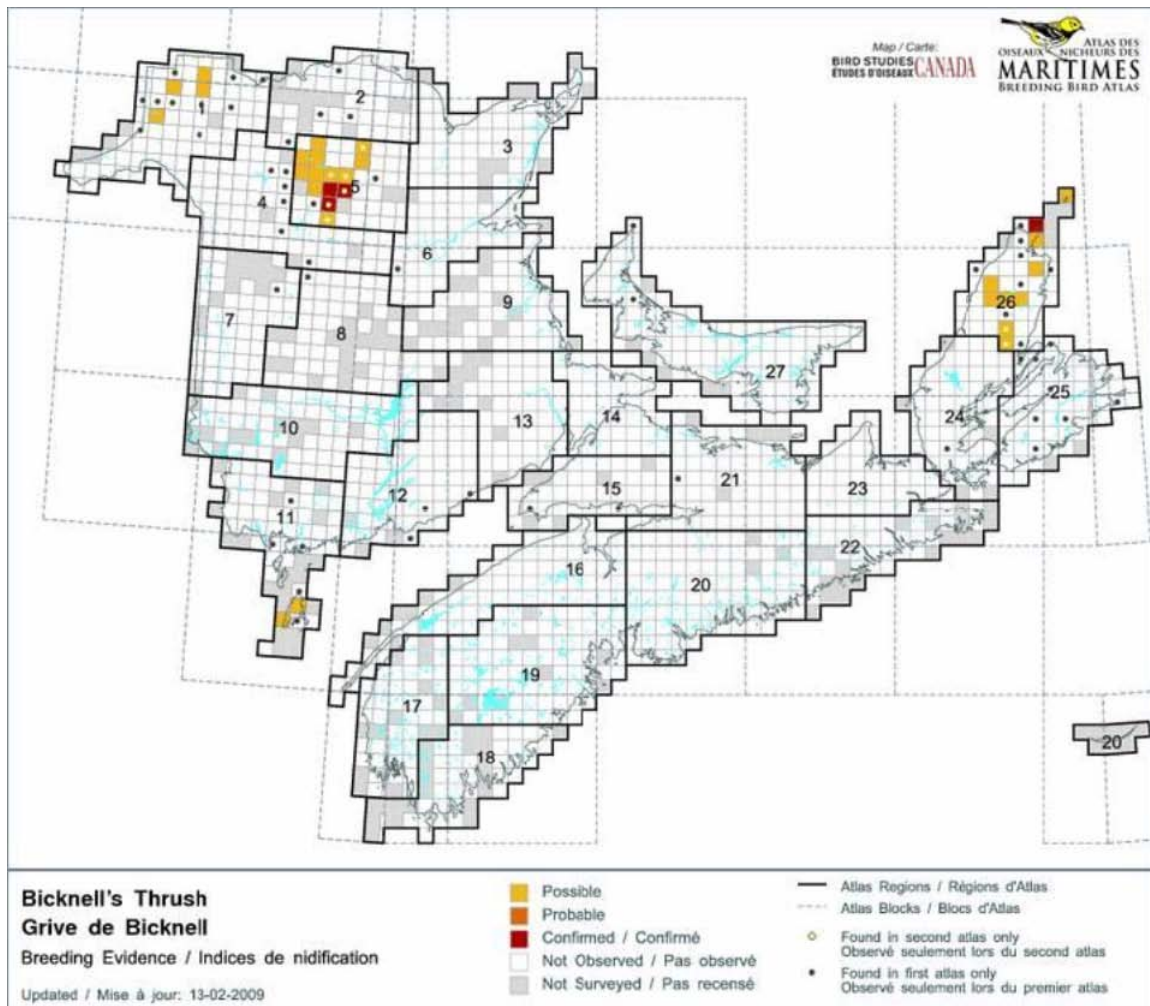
Map / Carte:
BIRD STUDIES CANADA
ÉTUDES D'OISEAUX CANADA

ATLAS DES OISEAUX NICHEURS DES
MARITIMES
BREEDING BIRD ATLAS

1
2
3
4
5
6
7
8
9
10
11
12
13
14
15
16
17
18
19
20
21
22
23
24
25
26
27
20

Bicknell's Thrush
Grive de Bicknell
Breeding Evidence / Indices de nidification
Updated / Mise à jour: 13-02-2009

Possible
Probable
Confirmed / Confirmé
Not Observed / Pas observé
Not Surveyed / Pas recensé

Atlas Regions / Régions d'Atlas
Atlas Blocks / Blocs d'Atlas
Found in second atlas only
Observé seulement lors du second atlas
Found in first atlas only
Observé seulement lors du premier atlas